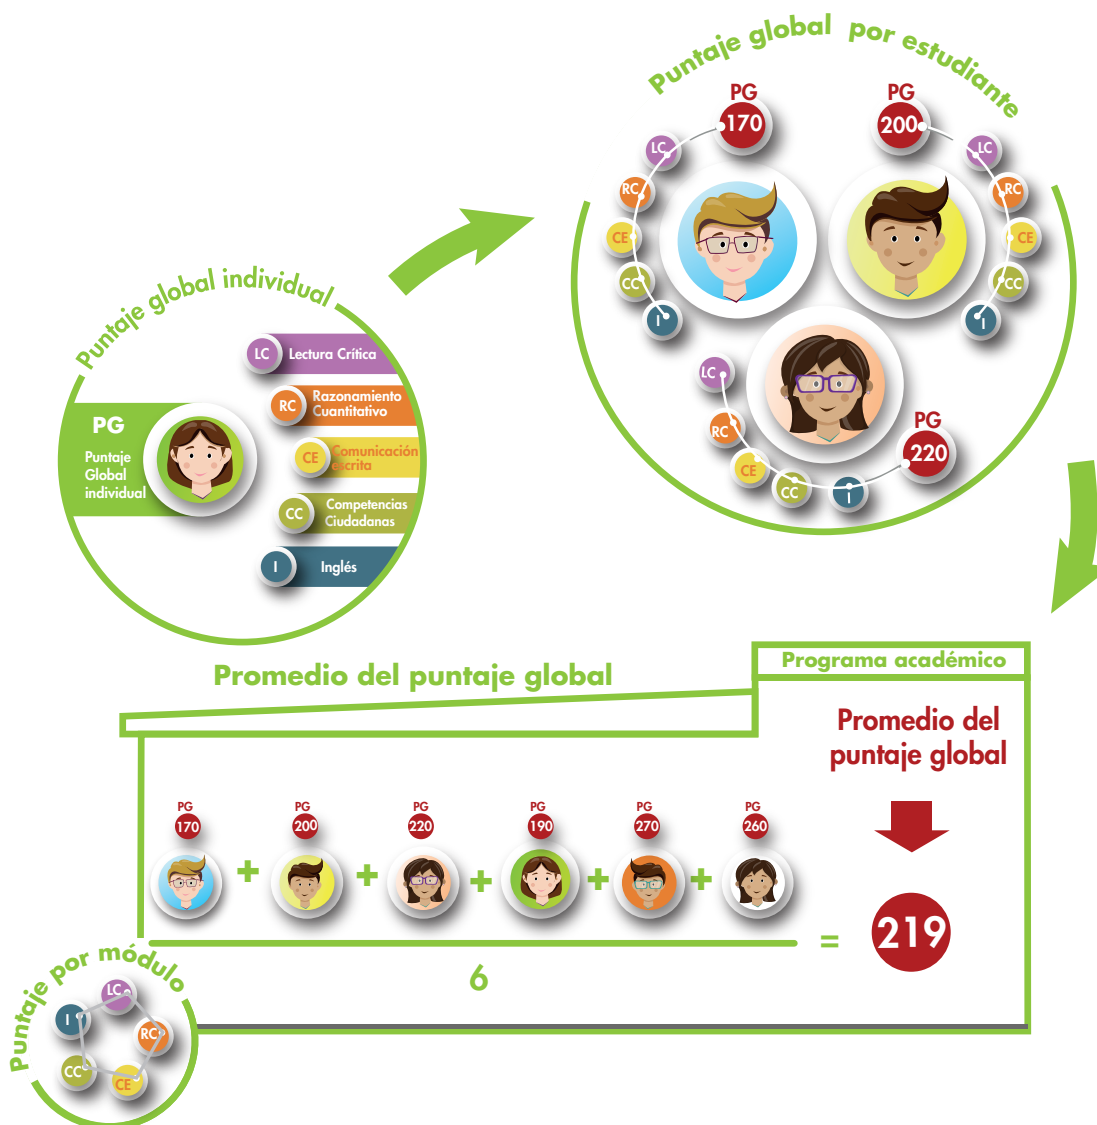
Puntaje global individual

PG
Puntaje Global individual

LC Lectura Crítica
RC Razonamiento Cuantitativo
CE Comunicación Escrita
CC Competencias Ciudadanas
I Inglés

Puntaje global por estudiante

PG 170
LC RC CE CC I

PG 200
LC RC CE CC I

PG 220
LC RC CE CC I

Promedio del puntaje global

Programa académico

Promedio del puntaje global

PG 170 + PG 200 + PG 220 + PG 190 + PG 270 + PG 260

6

= 219

Puntaje por módulo
LC RC CE CC I